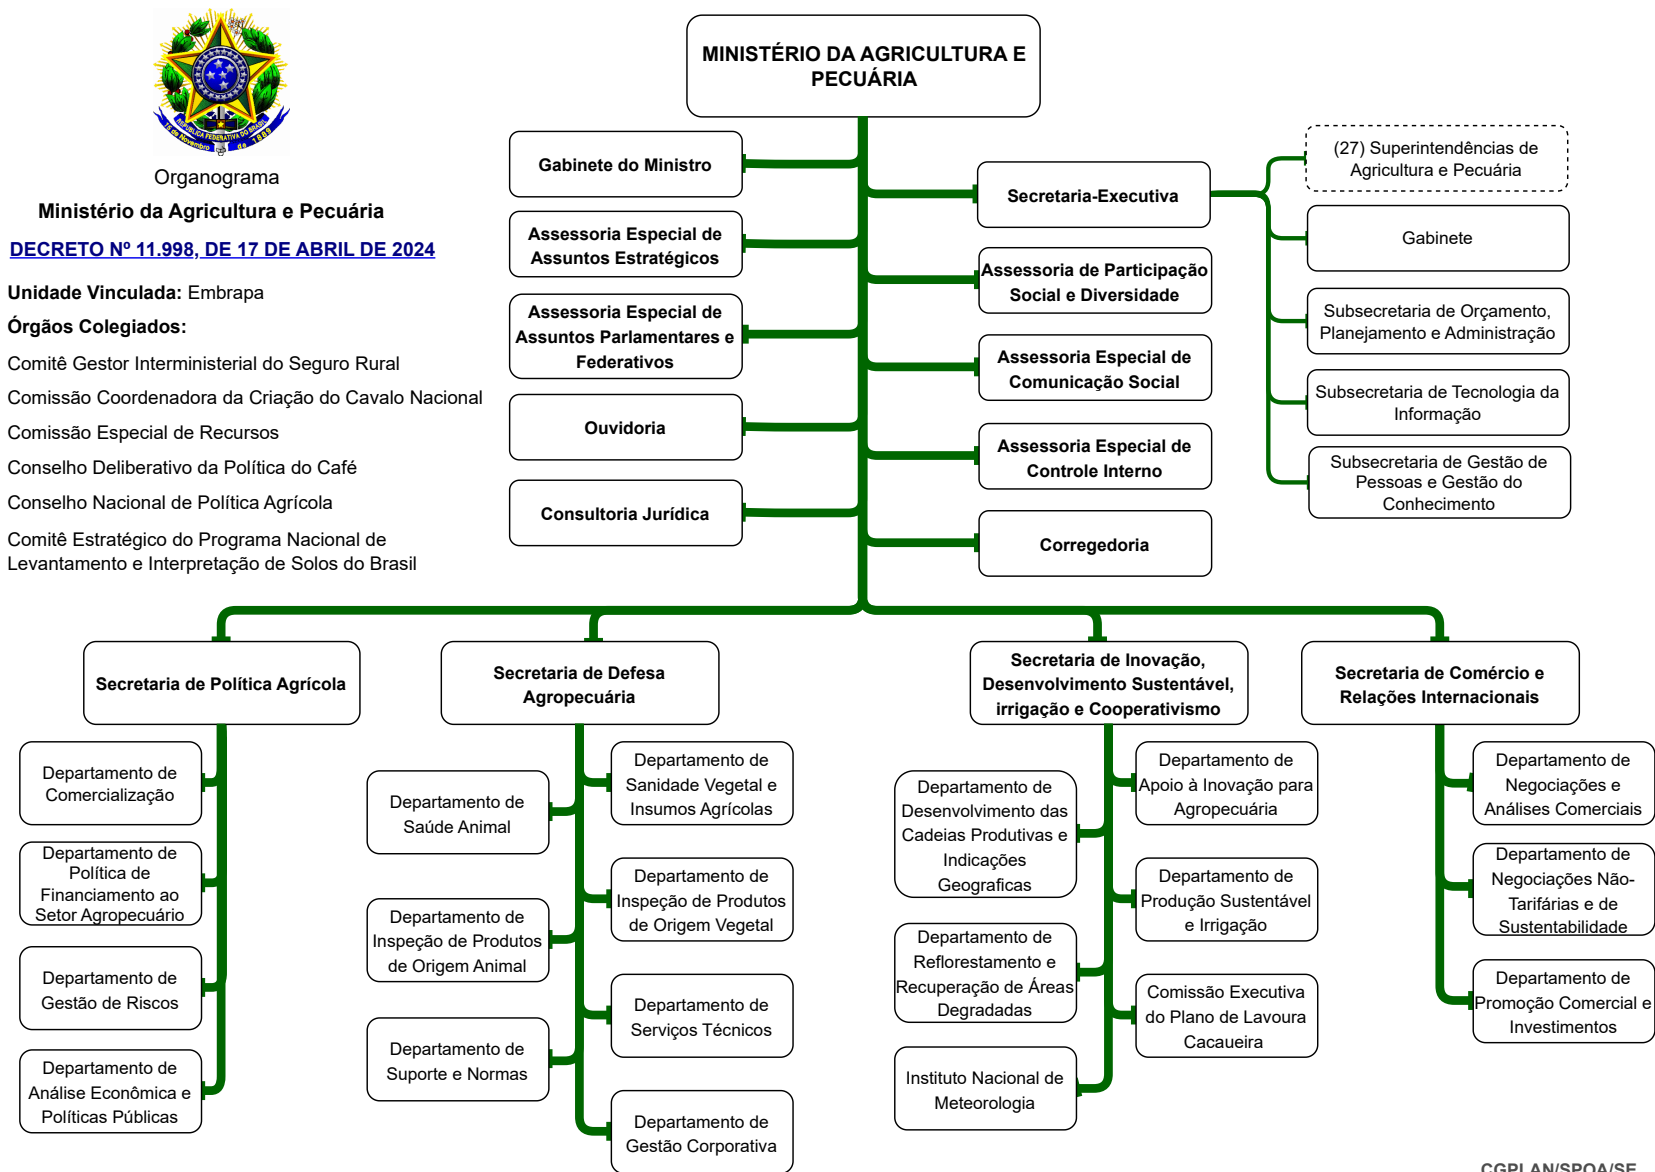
Organograma

Ministério da Agricultura e Pecuária

DECRETO Nº 11.998, DE 17 DE ABRIL DE 2024

Unidade Vinculada: Embrapa

Órgãos Colegiados:

Comitê Gestor Interministerial do Seguro Rural

Comissão Coordenadora da Criação do Cavalo Nacional

Comissão Especial de Recursos

Conselho Deliberativo da Política do Café

Conselho Nacional de Política Agrícola

Comitê Estratégico do Programa Nacional de Levantamento e Interpretação de Solos do Brasil

MINISTÉRIO DA AGRICULTURA E PECUÁRIA

Gabinete do Ministro

Assessoria Especial de Assuntos Estratégicos

Assessoria Especial de Assuntos Parlamentares e Federativos

Ouvidoria

Consultoria Jurídica

Secretaria-Executiva

Assessoria de Participação Social e Diversidade

Assessoria Especial de Comunicação Social

Assessoria Especial de Controle Interno

Corregedoria

(27) Superintendências de Agricultura e Pecuária

Gabinete

Subsecretaria de Orçamento, Planejamento e Administração

Subsecretaria de Tecnologia da Informação

Subsecretaria de Gestão de Pessoas e Gestão do Conhecimento

Secretaria de Política Agrícola

Departamento de Comercialização

Departamento de Política de Financiamento ao Setor Agropecuário

Departamento de Gestão de Riscos

Departamento de Análise Econômica e Políticas Públicas

Secretaria de Defesa Agropecuária

Departamento de Saúde Animal

Departamento de Inspeção de Produtos de Origem Animal

Departamento de Suporte e Normas

Departamento de Sanidade Vegetal e Insumos Agrícolas

Departamento de Inspeção de Produtos de Origem Vegetal

Departamento de Serviços Técnicos

Departamento de Gestão Corporativa

Secretaria de Inovação, Desenvolvimento Sustentável, irrigação e Cooperativismo

Departamento de Desenvolvimento das Cadeias Produtivas e Indicações Geograficas

Departamento de Reflorestamento e Recuperação de Áreas Degradadas

Instituto Nacional de Meteorologia

Departamento de Apoio à Inovação para Agropecuária

Departamento de Produção Sustentável e Irrigação

Comissão Executiva do Plano de Lavoura Cacaueira

Secretaria de Comércio e Relações Internacionais

Departamento de Negociações e Análises Comerciais

Departamento de Negociações Não-Tarifárias e de Sustentabilidade

Departamento de Promoção Comercial e Investimentos

CGPLAN/SPOA/SE